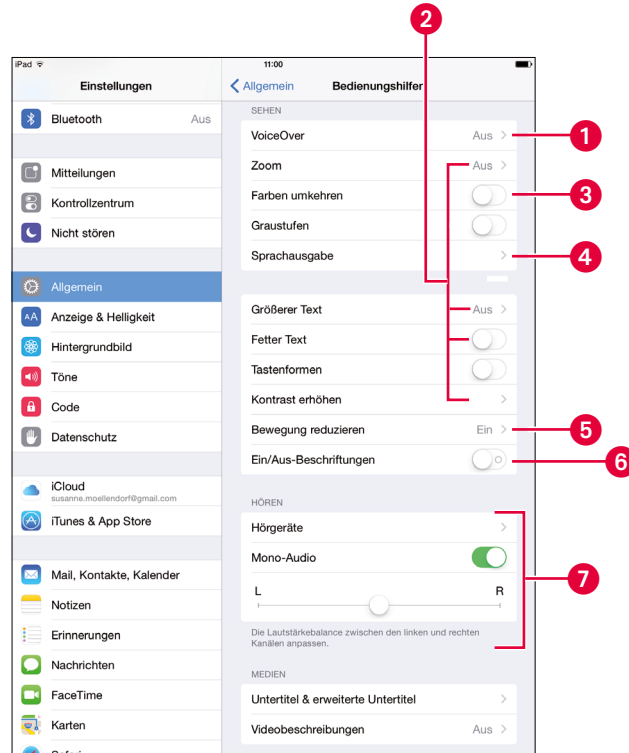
iPad
11:00
Einstellungen
Bluetooth Aus
Mitteilungen
Kontrollzentrum
Nicht stören
Allgemein
Anzeige & Helligkeit
Hintergrundbild
Töne
Code
Datenschutz
iCloud
susanne.moellendorf@gmail.com
iTunes & App Store
Mail, Kontakte, Kalender
Notizen
Erinnerungen
Nachrichten
FaceTime
Karten
Safari

Allgemein
Bedienungshilfen
SEHEN
VoiceOver Aus
Zoom Aus
Farben umkehren
Graustufen
Sprachausgabe
Größerer Text Aus
Fetter Text
Tastenformen
Kontrast erhöhen
Bewegung reduzieren Ein
Ein/Aus-Beschriftungen
HÖREN
Hörgeräte
Mono-Audio
L
R
Die Lautstärkebalance zwischen den linken und rechten Kanälen anpassen.
MEDIEN
Untertitel & erweiterte Untertitel
Videobeschreibungen Aus

1
2
3
4
5
6
7